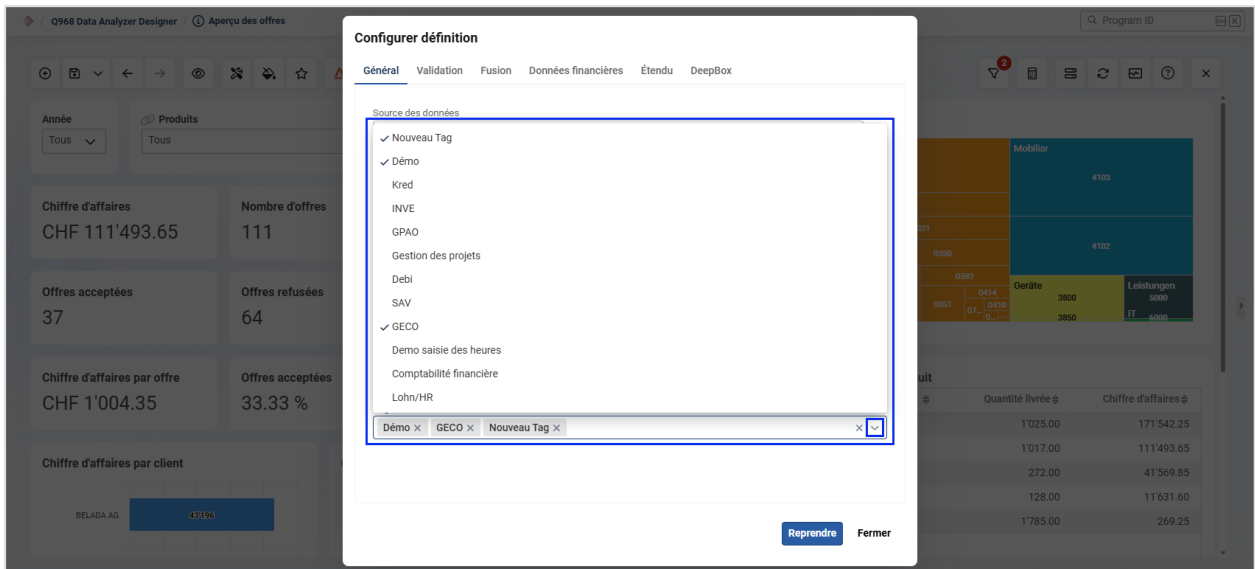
Q968 Data Analyzer Designer / Aperçu des offres

Q Program ID

Année
Tous

Produits
Tous

Chiffre d'affaires
CHF 111'493.65

Nombre d'offres
111

Offres acceptées
37

Offres refusées
64

Chiffre d'affaires par offre
CHF 1'004.35

Offres acceptées
33.33 %

Chiffre d'affaires par client

BELADA AG

Configurer définition

Général Validation Fusion Données financières Étendu DeepBox

Source des données

✓ Nouveau Tag
✓ Démo
Kred
INVE
GPAO
Gestion des projets
Debi
SAV
✓ GECO
Demo saisie des heures
Comptabilité financière
Lohn/HR

Démo × GECO × Nouveau Tag ×

Reprendre
Fermer

2

Mobilier
4103
4102
0350
0592
0414
0351
0410
Geräte
3800
3850
Leistungen
5000
IT
6000

uit

Quantité livrée
Chiffre d'affaires

| Quantité livrée | Chiffre d'affaires |
|---|---|
| 1'025.00 | 171'542.25 |
| 1'017.00 | 111'493.65 |
| 272.00 | 41'569.85 |
| 128.00 | 11'631.60 |
| 1'785.00 | 269.25 |